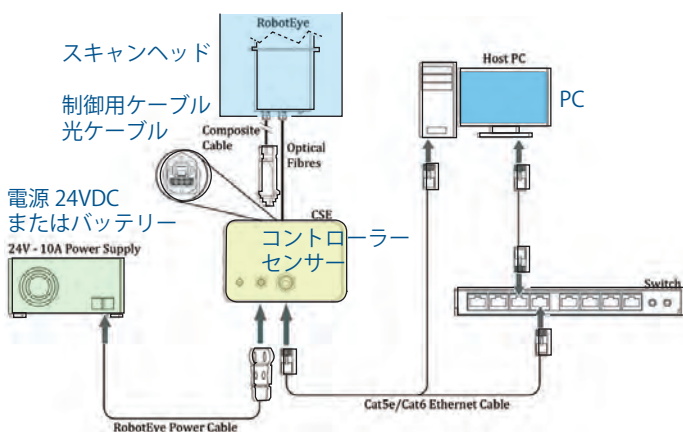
RobotEye

スキャンヘッド

制御用ケーブル
光ケーブル

Composite Cable

Optical Fibres

Host PC

PC

電源 24VDC
またはバッテリー

24V - 10A Power Supply

CSE

コントローラー
センサー

Switch

RobotEye Power Cable

Cat5e/Cat6 Ethernet Cable